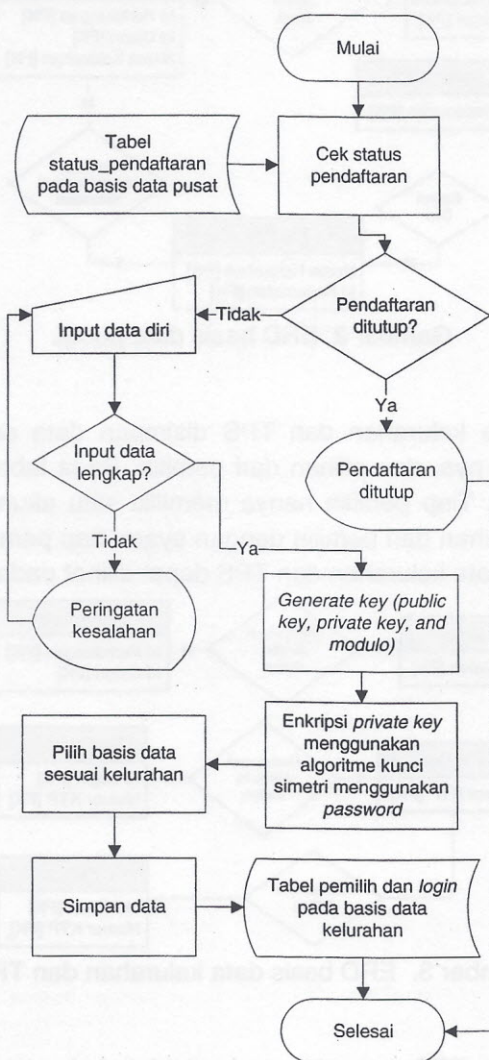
Mulai

Tabel status_pendaftaran pada basis data pusat

Cek status pendaftaran

Pendaftaran ditutup?

Tidak

Ya

Input data diri

Pendaftaran ditutup

Input data lengkap?

Tidak

Ya

Peringatan kesalahan

Generate key (public key, private key, and modulo)

Enkripsi private key menggunakan algoritme kunci simetri menggunakan password

Pilih basis data sesuai kelurahan

Simpan data

Tabel pemilih dan login pada basis data kelurahan

Selesai